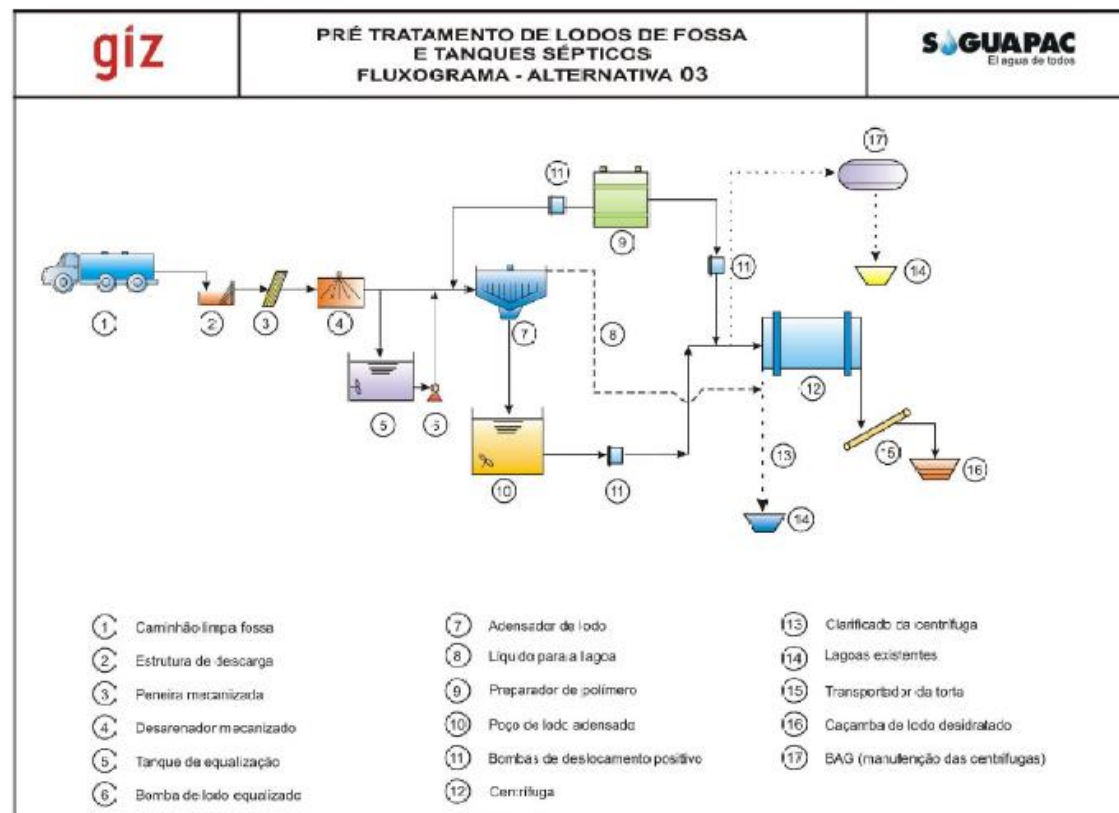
giz

PRÉ TRATAMENTO DE LODOS DE FOSSA E TANQUES SÉPTICOS
FLUXOGRAMA - ALTERNATIVA 03

SOGUAPAC
El agua de todos

17
11
9
11
14
1
2
3
4
7
8
12
5
5
10
11
13
15
16
14

1 Caminhão limpa fossa
2 Estrutura de descarga
3 Peneira mecanizada
4 Desarenador mecanizado
5 Tanque de equalização
6 Bomba de lodo equalizado
7 Adensador de lodo
8 Líquido para a lagoa
9 Preparador de polímero
10 Poço de lodo adensado
11 Bombas de deslocamento positivo
12 Centrífuga
13 Clarificado da centrífuga
14 Lagoas existentes
15 Transportador da torta
16 Caçamba de lodo desidratado
17 BAG (manutenção das centrífugas)